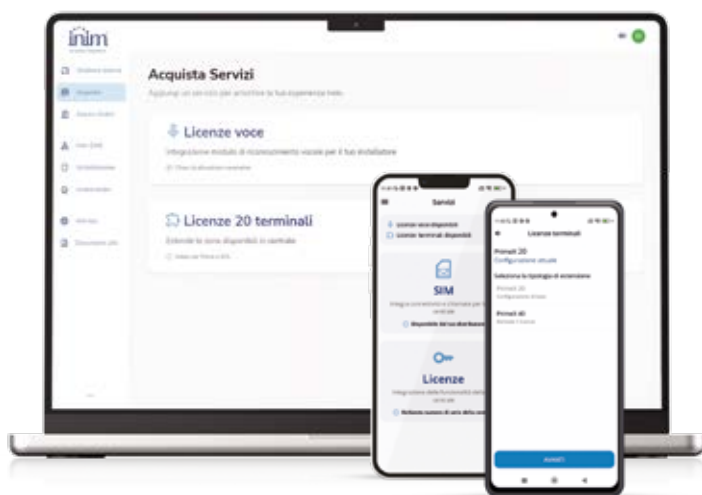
inim

Acquista Servizi

Aggiungi un servizio per arricchire la tua esperienza Inim.

Licenze voce

Integrazione modulo di riconoscimento vocale per il tuo installatore

Licenze 20 terminali

Estendi le zone disponibili in centrale

Servizi

SIM

Licenze

Licenze terminali

Prime 20

Configurazione attuale

Seleziona la tipologia di estensione

Prime 40

AVANTI